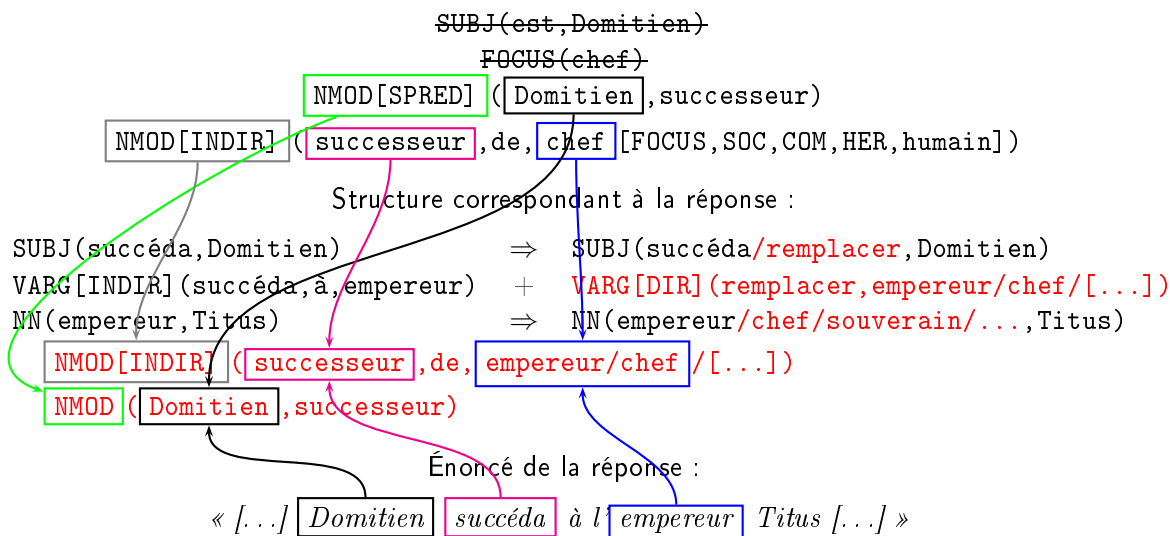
SUBJ(est,Domitien)
FOCUS(chef)
NMOD[SPRED] (Domitien,successeur)
NMOD[INDIR] (successeur,de,chef [FOCUS,SOC,COM,HER,humain])

Structure correspondant à la réponse :

SUBJ(succéda,Domitien) $\Rightarrow$ SUBJ(succéda/remplacer,Domitien)
VARG[INDIR](succéda,à,empereur) + VARG[DIR](remplacer,empereur/chef/[...])
NN(empereur,Titus) $\Rightarrow$ NN(empereur/chef/souverain/...,Titus)
NMOD[INDIR] (successeur,de,empereur/chef /[...])
NMOD (Domitien,successeur)

Énoncé de la réponse :
« [...] Domitien succéda à l'empereur Titus [...] »